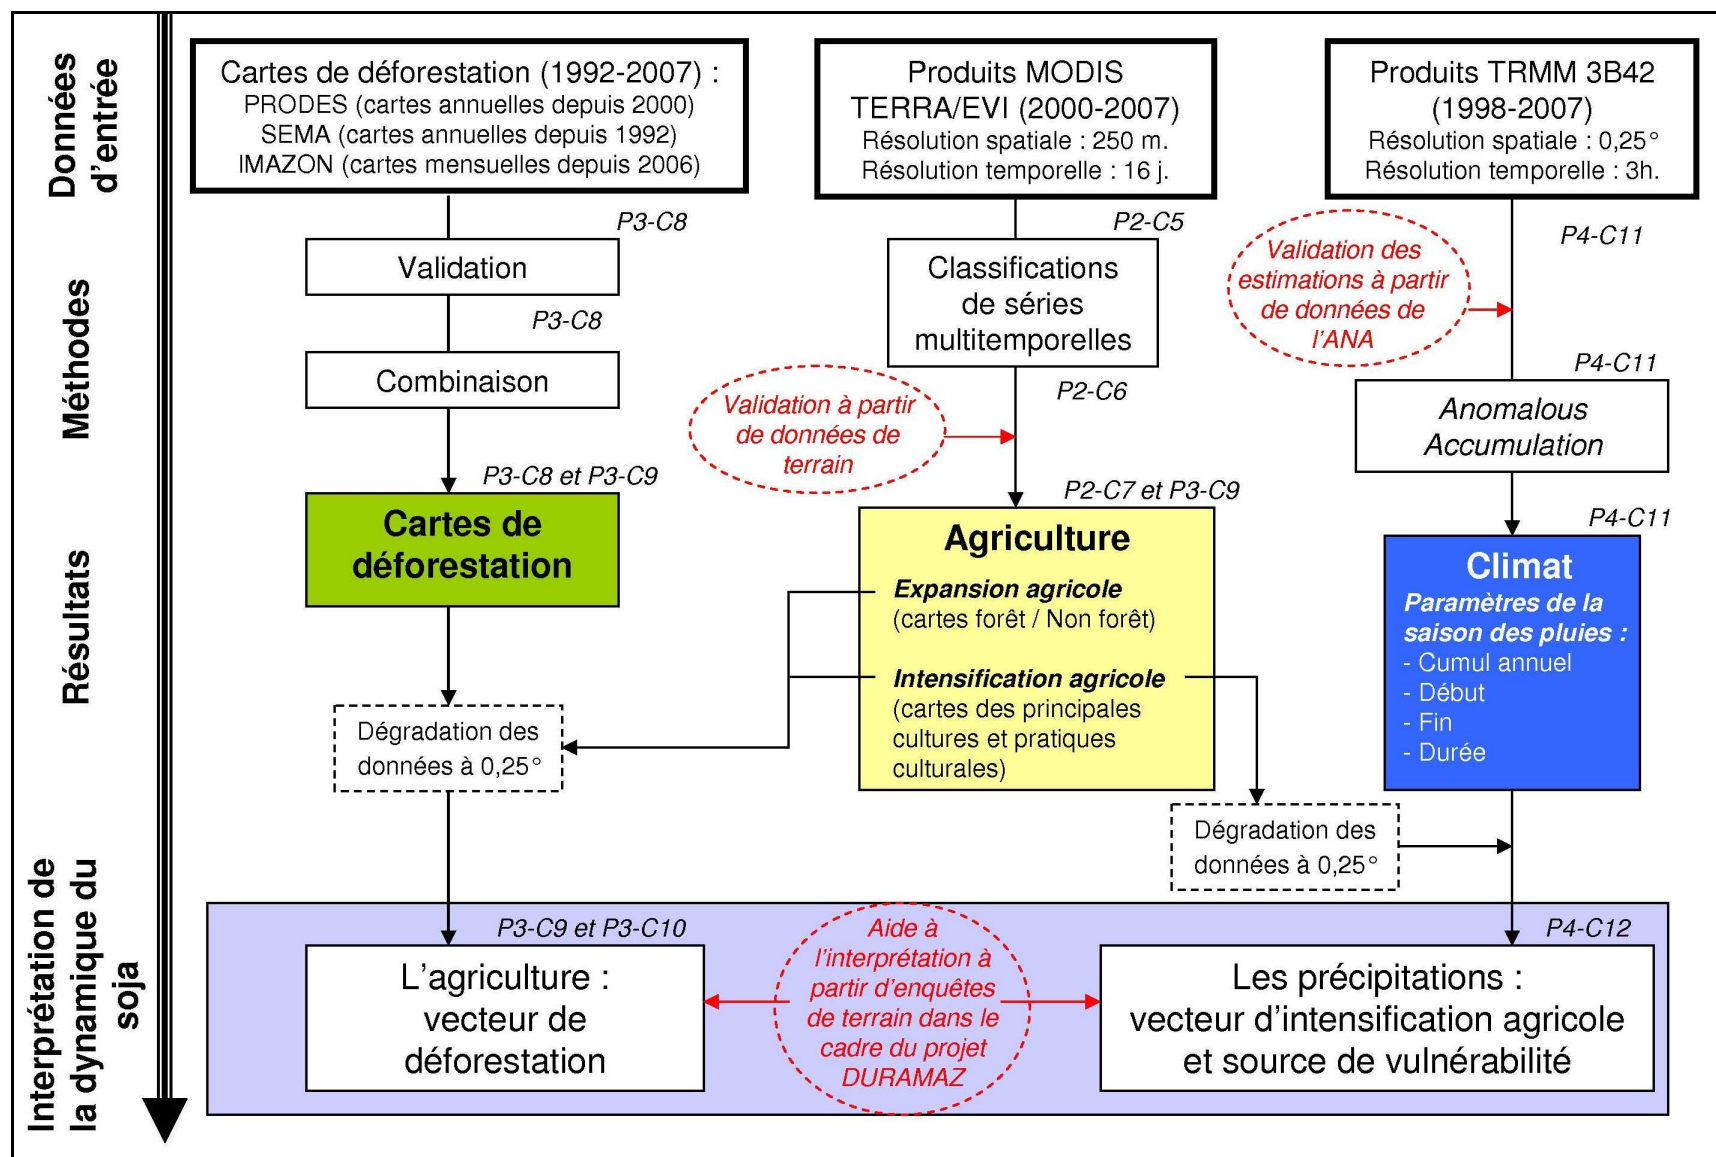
Données d'entrée

Cartes de déforestation (1992-2007) :
PRODES (cartes annuelles depuis 2000)
SEMA (cartes annuelles depuis 1992)
IMAZON (cartes mensuelles depuis 2006)

Produits MODIS TERRA/EVI (2000-2007)
Résolution spatiale : 250 m.
Résolution temporelle : 16 j.

Produits TRMM 3B42 (1998-2007)
Résolution spatiale : 0,25°
Résolution temporelle : 3h.

Méthodes

P3-C8
Validation
P3-C8
Combinaison
P3-C8 et P3-C9

P2-C5
Classifications de séries multitemporelles
P2-C6
Validation à partir de données de terrain
P2-C7 et P3-C9

P4-C11
Validation des estimations à partir de données de l'ANA
P4-C11
Anomalous Accumulation
P4-C11

Résultats

Cartes de déforestation

Agriculture
Expansion agricole
(cartes forêt / Non forêt)
Intensification agricole
(cartes des principales cultures et pratiques culturales)

Climat
Paramètres de la saison des pluies :
- Cumul annuel
- Début
- Fin
- Durée

Dégradation des données à 0,25°

Dégradation des données à 0,25°

Interprétation de la dynamique du soja

P3-C9 et P3-C10
L'agriculture : vecteur de déforestation

Aide à l'interprétation à partir d'enquêtes de terrain dans le cadre du projet DURAMAZ

P4-C12
Les précipitations : vecteur d'intensification agricole et source de vulnérabilité